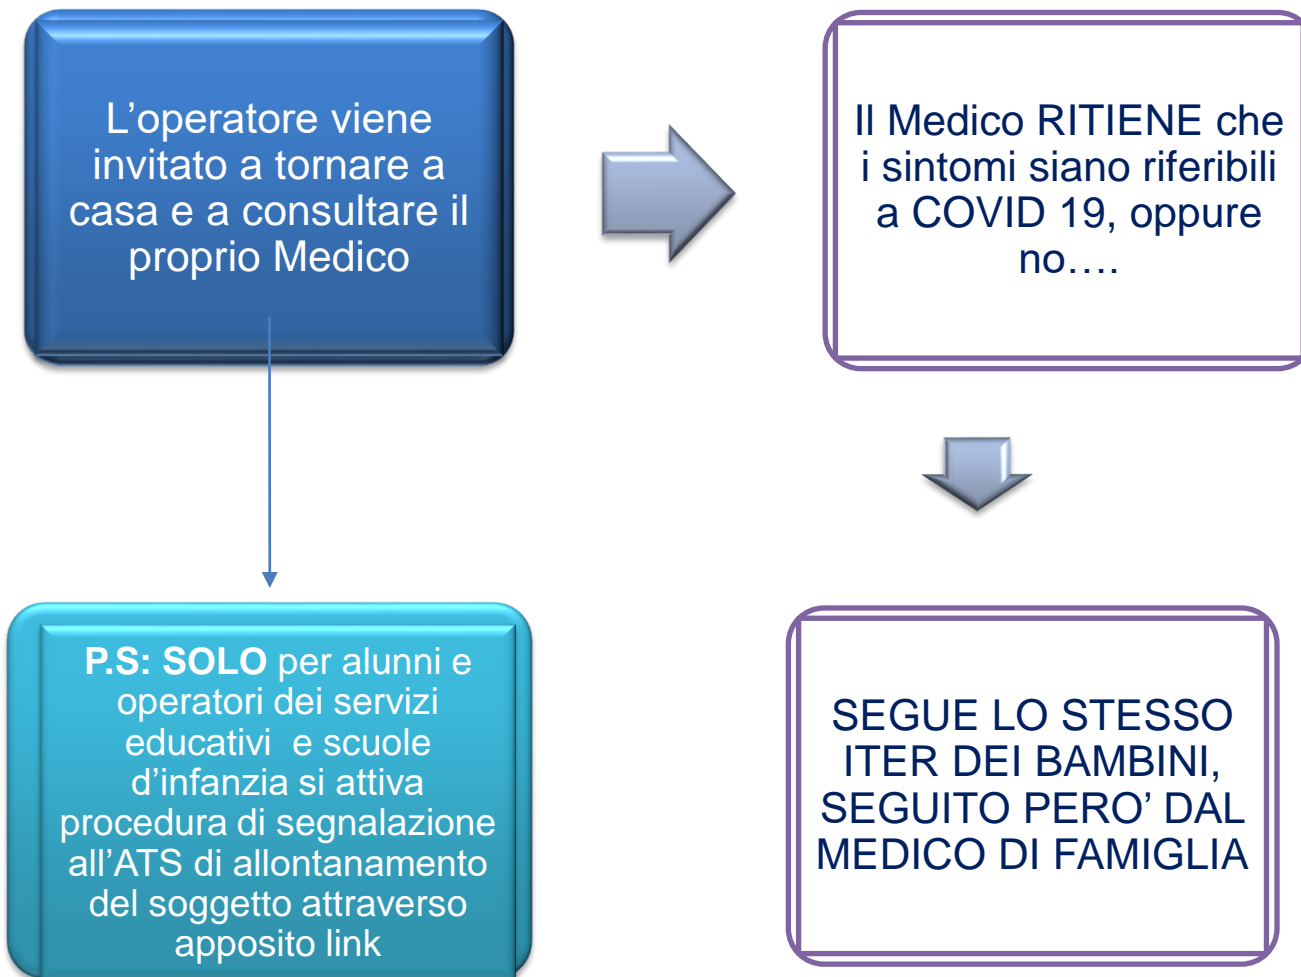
L’operatore viene invitato a tornare a casa e a consultare il proprio Medico

Il Medico RITIENE che i sintomi siano riferibili a COVID 19, oppure no….

P.S: SOLO per alunni e operatori dei servizi educativi  e scuole d’infanzia si attiva procedura di segnalazione all’ATS di allontanamento del soggetto attraverso apposito link

SEGUE LO STESSO ITER DEI BAMBINI, SEGUITO PERO’ DAL MEDICO DI FAMIGLIA